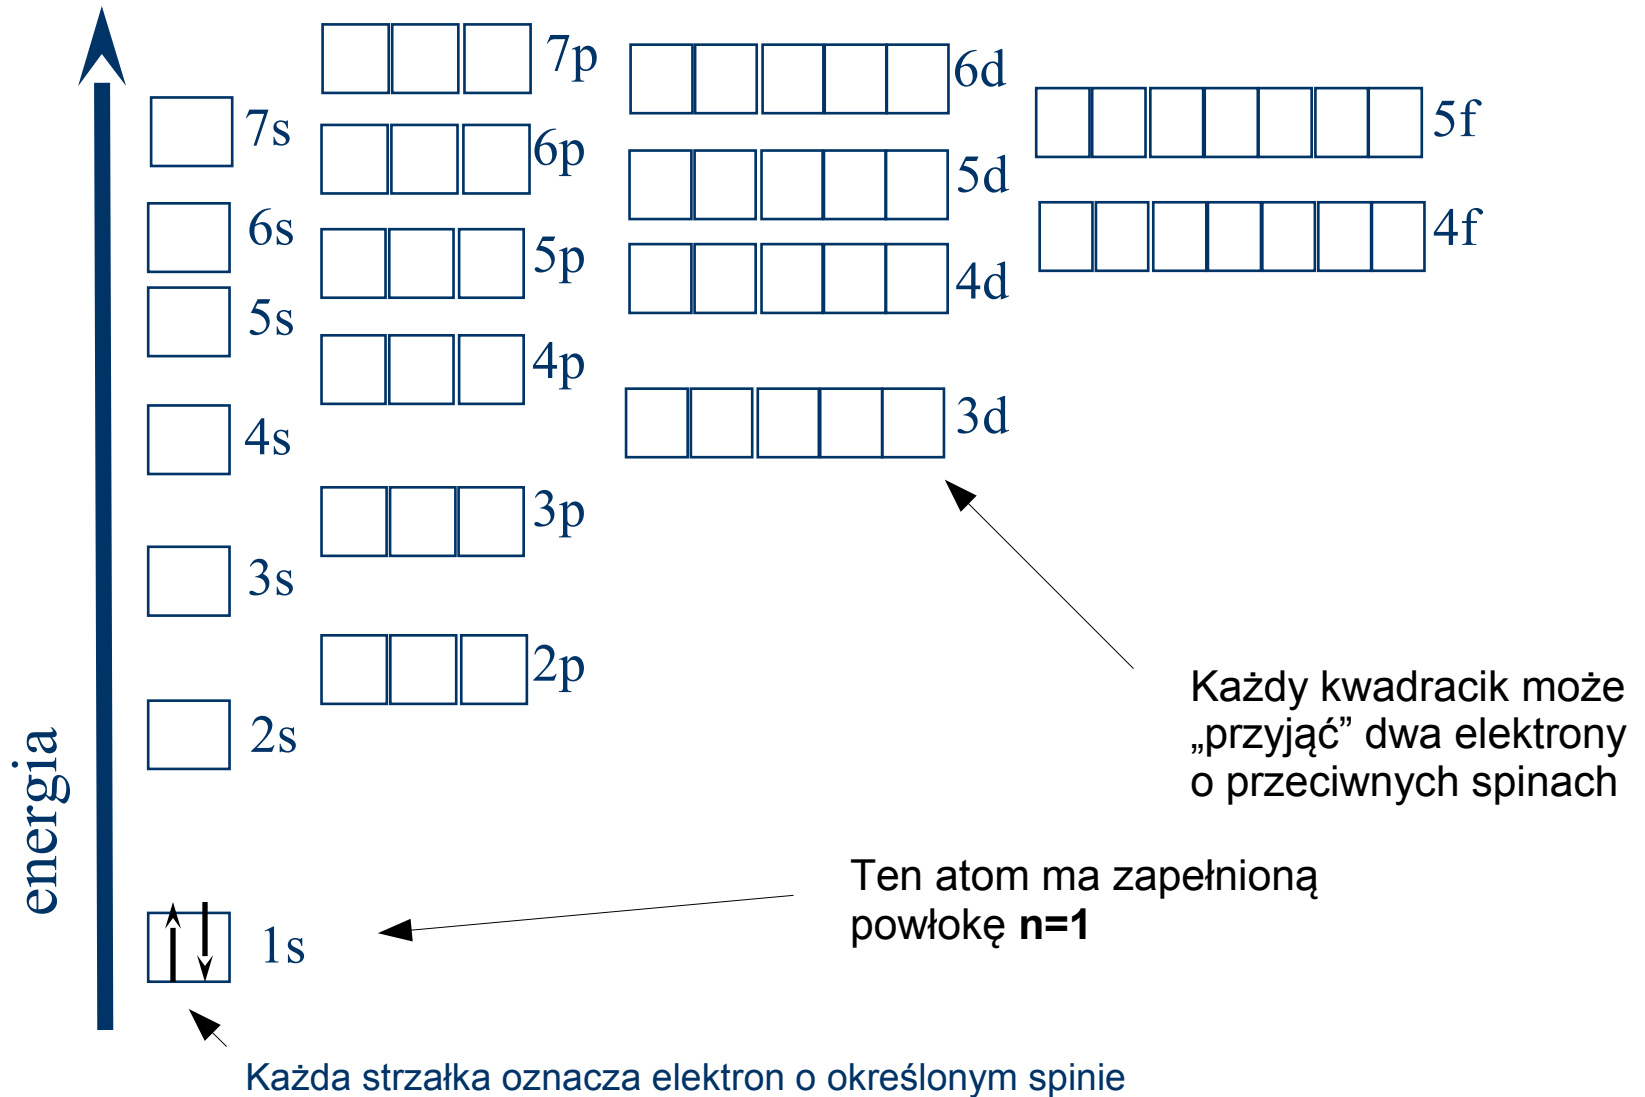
energia

7p
6d
7s
6p
5f
5d
6s
5p
4f
4d
5s
4p
4s
3d
3p
3s
2p
Każdy kwadracik może „przyjąć” dwa elektrony o przeciwnych spinach
2s
Ten atom ma zapełnioną powłokę **n=1**
1s
Każda strzałka oznacza elektron o określonym spinie